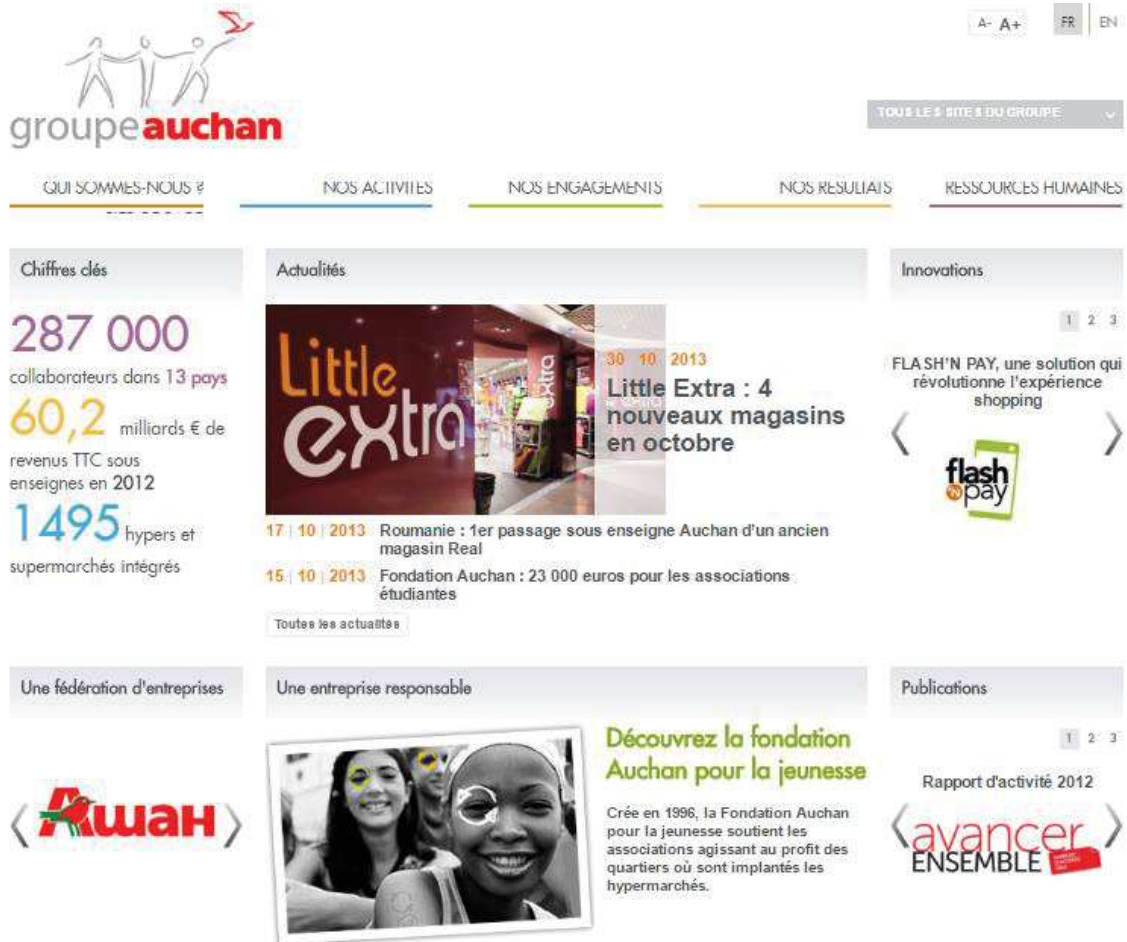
groupeauchan

A- A+ FR EN

TOUS LES SITES DU GROUPE

QUI SOMMES-NOUS ? NOS ACTIVITES NOS ENGAGEMENTS NOS RESULTATS RESSOURCES HUMAINES

Chiffres clés

287 000 collaborateurs dans 13 pays

60,2 milliards € de revenus TTC sous enseignes en 2012

1495 hypers et supermarchés intégrés

Actualités

Little extra

30 | 10 | 2013
Little Extra : 4 nouveaux magasins en octobre

17 | 10 | 2013 Roumanie : 1er passage sous enseigne Auchan d'un ancien magasin Real

15 | 10 | 2013 Fondation Auchan : 23 000 euros pour les associations étudiantes

Toutes les actualités

Innovations

1 2 3

FLASH'N PAY, une solution qui révolutionne l'expérience shopping

flash pay

Une fédération d'entreprises

Ашан

Une entreprise responsable

Découvrez la fondation Auchan pour la jeunesse

Crée en 1996, la Fondation Auchan pour la jeunesse soutient les associations agissant au profit des quartiers où sont implantés les hypermarchés.

Publications

1 2 3

Rapport d'activité 2012

avancer ENSEMBLE